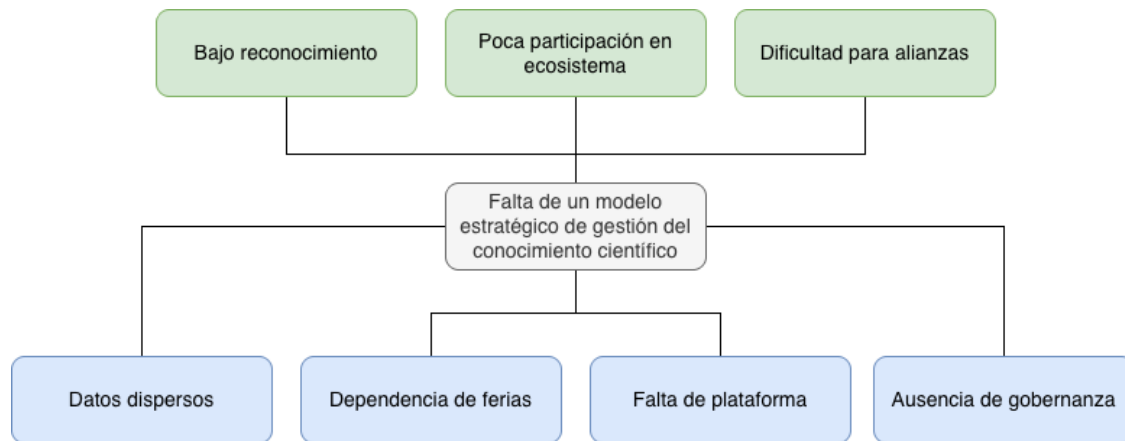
Bajo reconocimiento

Poca participación en ecosistema

Dificultad para alianzas

Falta de un modelo estratégico de gestión del conocimiento científico

Datos dispersos

Dependencia de ferias

Falta de plataforma

Ausencia de gobernanza